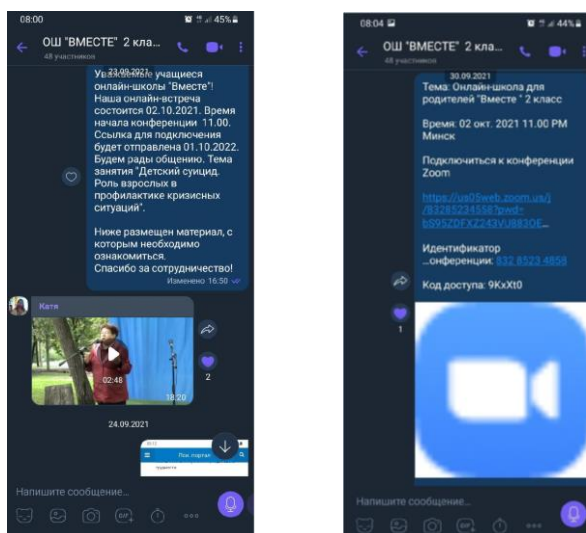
08:00

45%

ОШ "ВМЕСТЕ" 2 кла...

48 участников

30.09.2021

Уважаемые учащиеся онлайн-школы "Вместе"! Наша онлайн-встреча состоится 02.10.2021. Время начала конференции 11.00. Ссылка для подключения будет отправлена 01.10.2022. Будем рады общению. Тема занятия "Детский суицид. Роль взрослых в профилактике кризисных ситуаций".

Ниже размещен материал, с которым необходимо ознакомиться.
Спасибо за сотрудничество!

Изменено 16:50

Катя

02:48

2

18:20

24.09.2021

Напишите сообщение...

08:04

44%

ОШ "ВМЕСТЕ" 2 кла...

48 участников

30.09.2021

Тема: Онлайн-школа для родителей "Вместе " 2 класс

Время: 02 окт. 2021 11.00 PM Минск

Подключиться к конференции Zoom

https://us05web.zoom.us/j/83285234558?pwd=bS95ZDFXZ243VU883OE...

Идентификатор ...онференции: 832 8523 4858

Код доступа: 9KxXt0

1

Напишите сообщение...